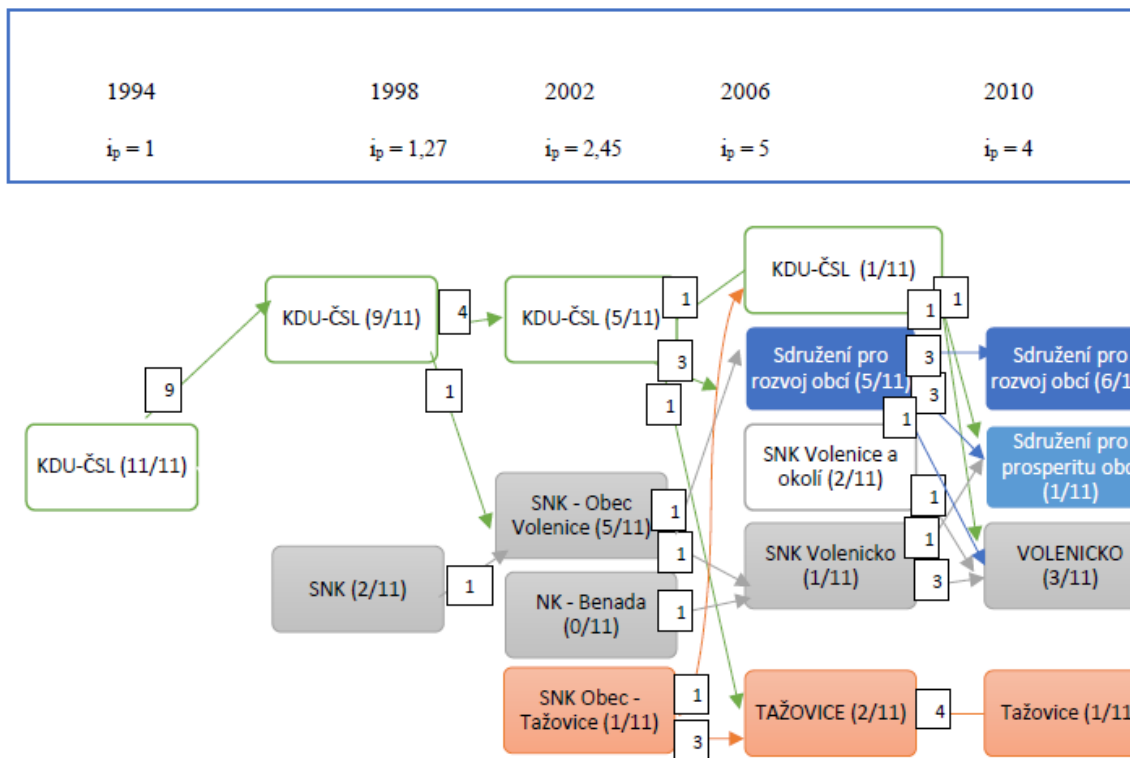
1994 1998 2002 2006 2010

$i_p = 1$ $i_p = 1,27$ $i_p = 2,45$ $i_p = 5$ $i_p = 4$

KDU-ČSL (11/11)

9

KDU-ČSL (9/11)

4

1

KDU-ČSL (5/11)

1

3

1

KDU-ČSL (1/11)

1

1

SNK (2/11)

1

SNK - Obec Volenice (5/11)

1

1

NK - Benada (0/11)

1

SNK Obec - Tažovice (1/11)

1

3

Sdružení pro rozvoj obcí (5/11)

3

3

1

SNK Volenice a okolí (2/11)

1

SNK Volenicko (1/11)

1

3

TAŽOVICE (2/11)

4

Sdružení pro rozvoj obcí (6/1

Sdružení pro prosperitu obc (1/11)

VOLENICKO (3/11)

Tažovice (1/11